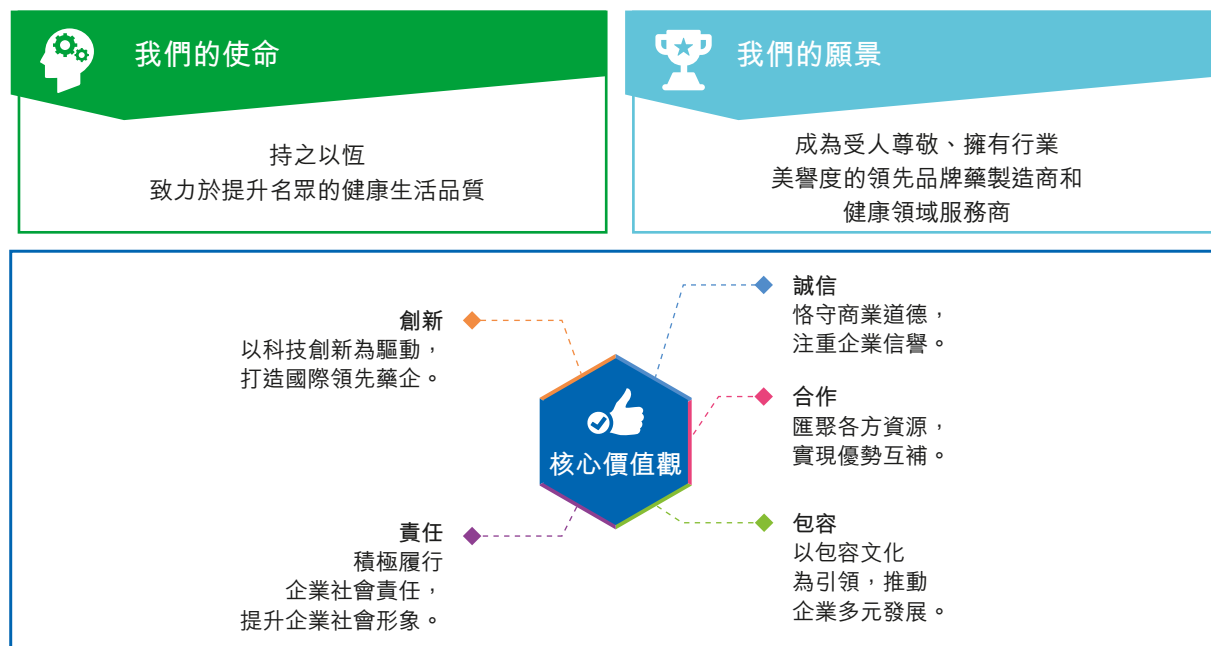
我們的使命

持之以恆
致力於提升名眾的健康生活品質

我們的願景

成為受人尊敬、擁有行業
美譽度的領先品牌藥製造商和
健康領域服務商

創新
以科技創新為驅動，
打造國際領先藥企。

誠信
恪守商業道德，
注重企業信譽。

核心價值觀

合作
匯聚各方資源，
實現優勢互補。

責任
積極履行
企業社會責任，
提升企業社會形象。

包容
以包容文化
為引領，推動
企業多元發展。